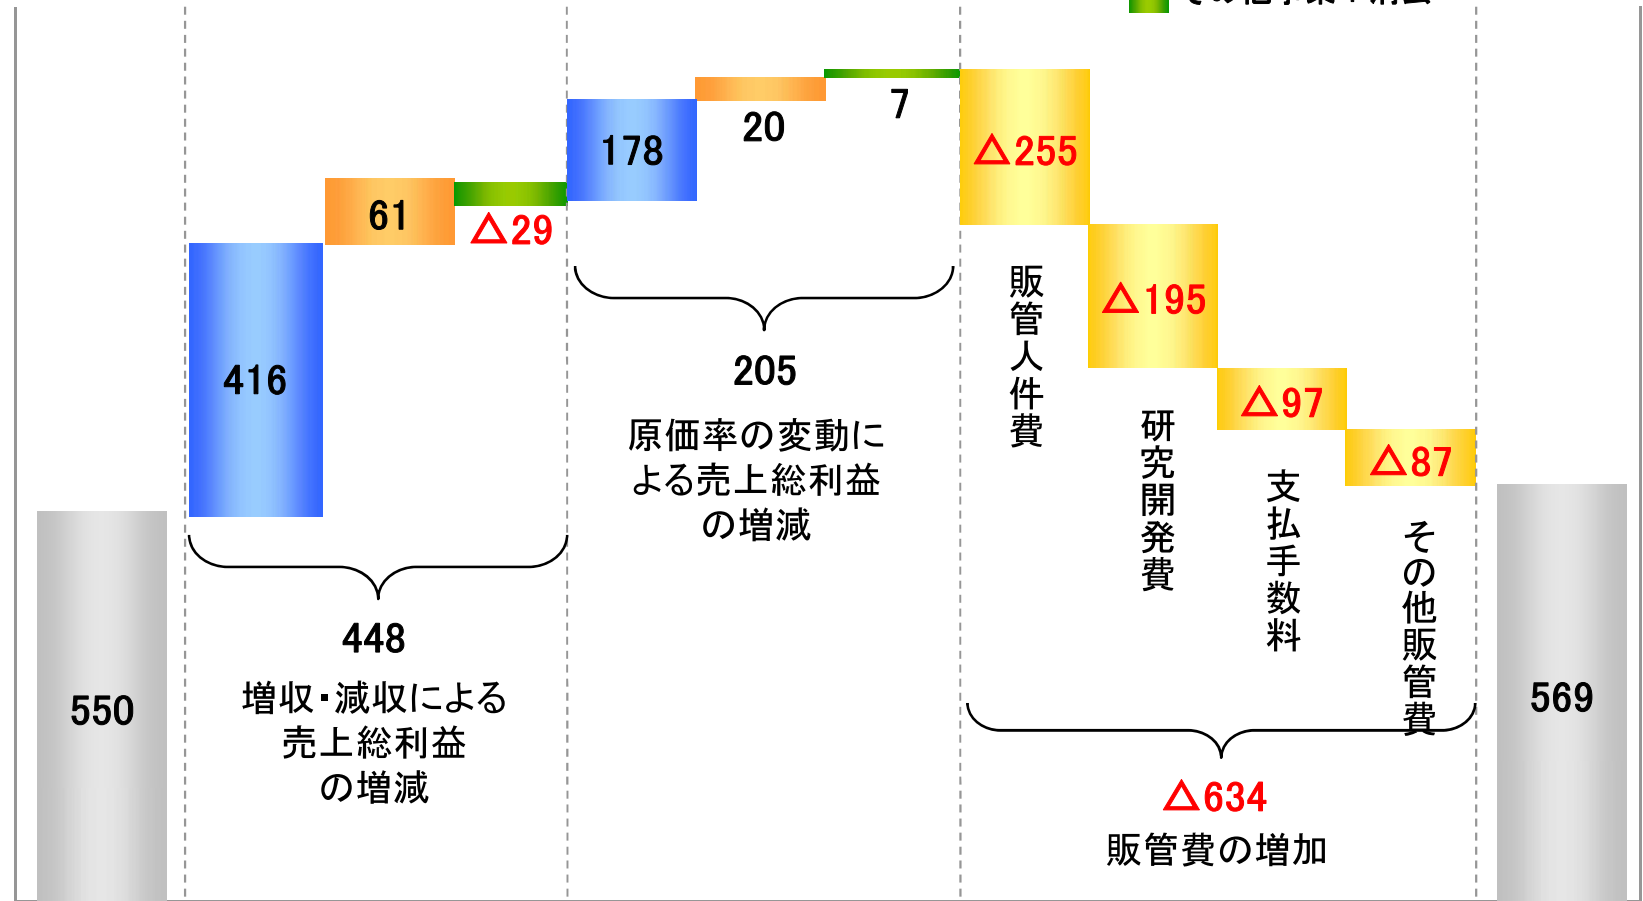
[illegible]

550

416

61

△29

448

増収・減収による売上総利益の増減

178

20

7

205

原価率の変動による売上総利益の増減

△255

販管人件費

△195

研究開発費

△97

支払手数料

△87

その他販管費

△634

販管費の増加

569